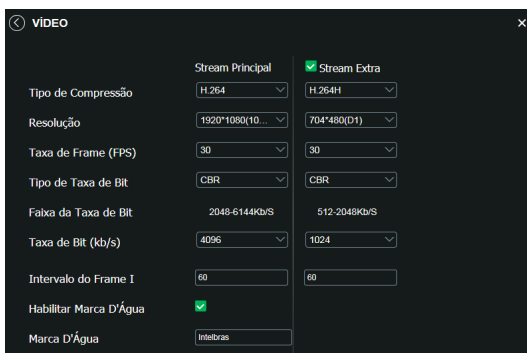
VÍDEO

| | Stream Principal | Stream Extra |
|---|---|---|
| Tipo de Compressão | H.264 | H.264H |
| Resolução | 1920*1080(10... | 704*480(D1) |
| Taxa de Frame (FPS) | 30 | 30 |
| Tipo de Taxa de Bit | CBR | CBR |
| Faixa da Taxa de Bit | 2048-6144Kb/S | 512-2048Kb/S |
| Taxa de Bit (kb/s) | 4096 | 1024 |
| Intervalo do Frame I | 60 | 60 |
| Habilitar Marca D'Água | | |
| Marca D'Água | Intelbras | |